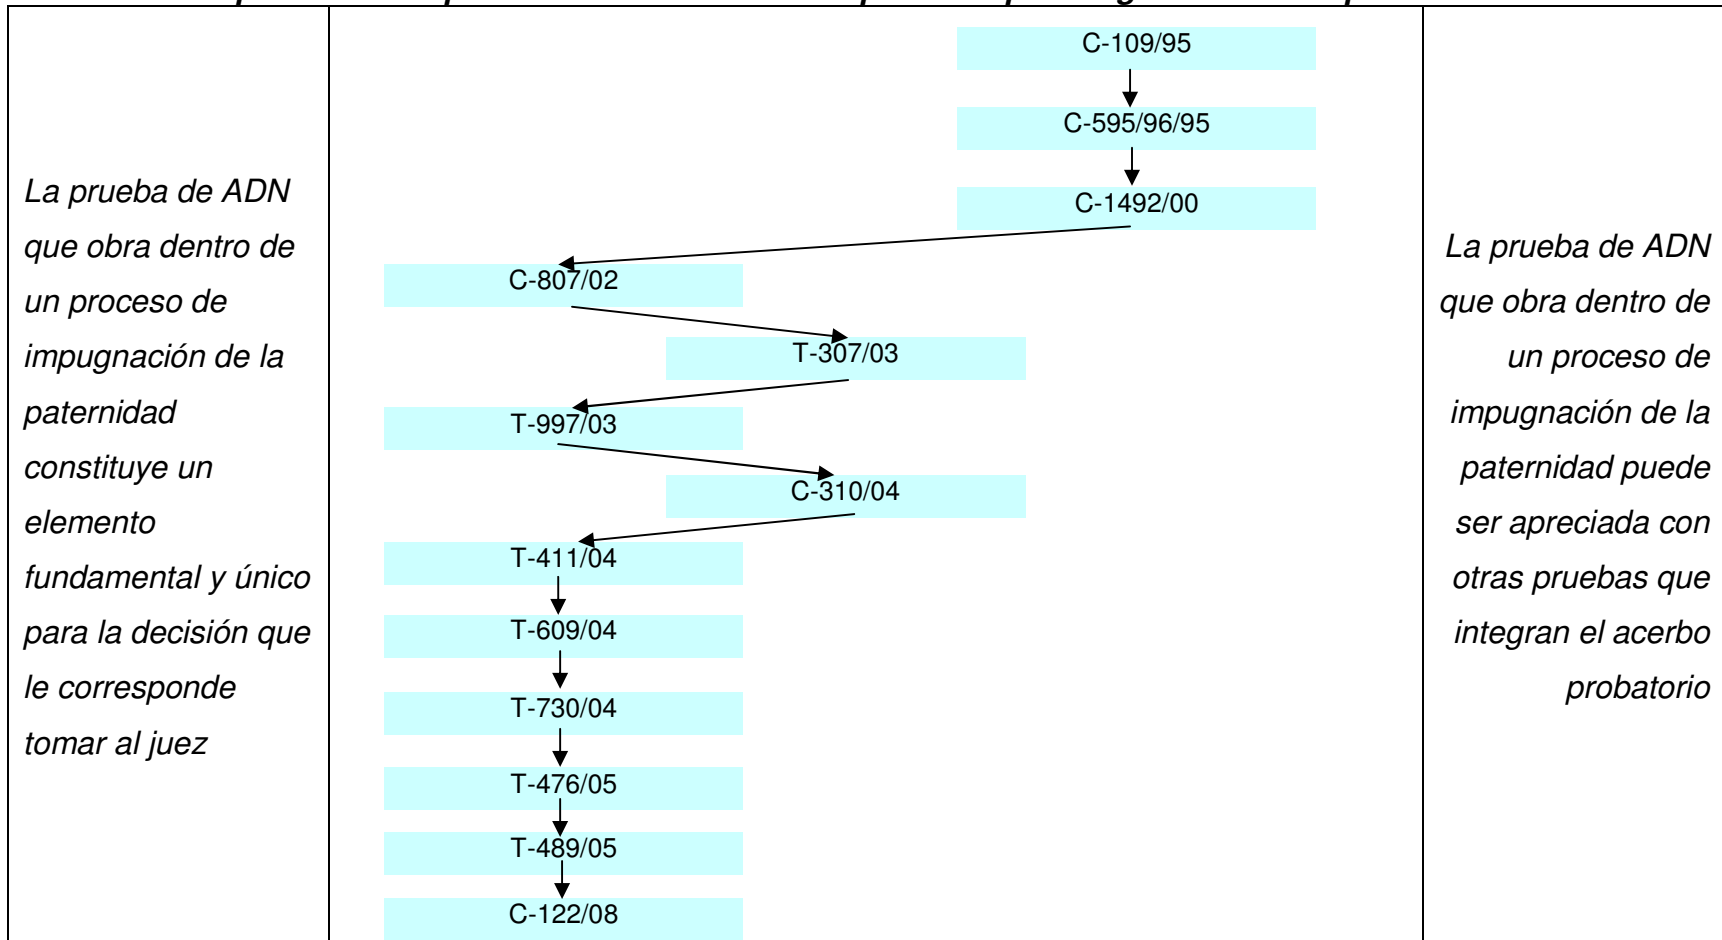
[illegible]

| La prueba de ADN que obra dentro de un proceso de impugnación de la paternidad constituye un elemento fundamental y único para la decisión que le corresponde tomar al juez | C-109/95<br>C-595/96/95<br>C-1492/00<br>C-807/02<br>T-307/03<br>T-997/03<br>C-310/04<br>T-411/04<br>T-609/04<br>T-730/04<br>T-476/05<br>T-489/05<br>C-122/08 | La prueba de ADN que obra dentro de un proceso de impugnación de la paternidad puede ser apreciada con otras pruebas que integran el acerbo probatorio |
|---|---|---|